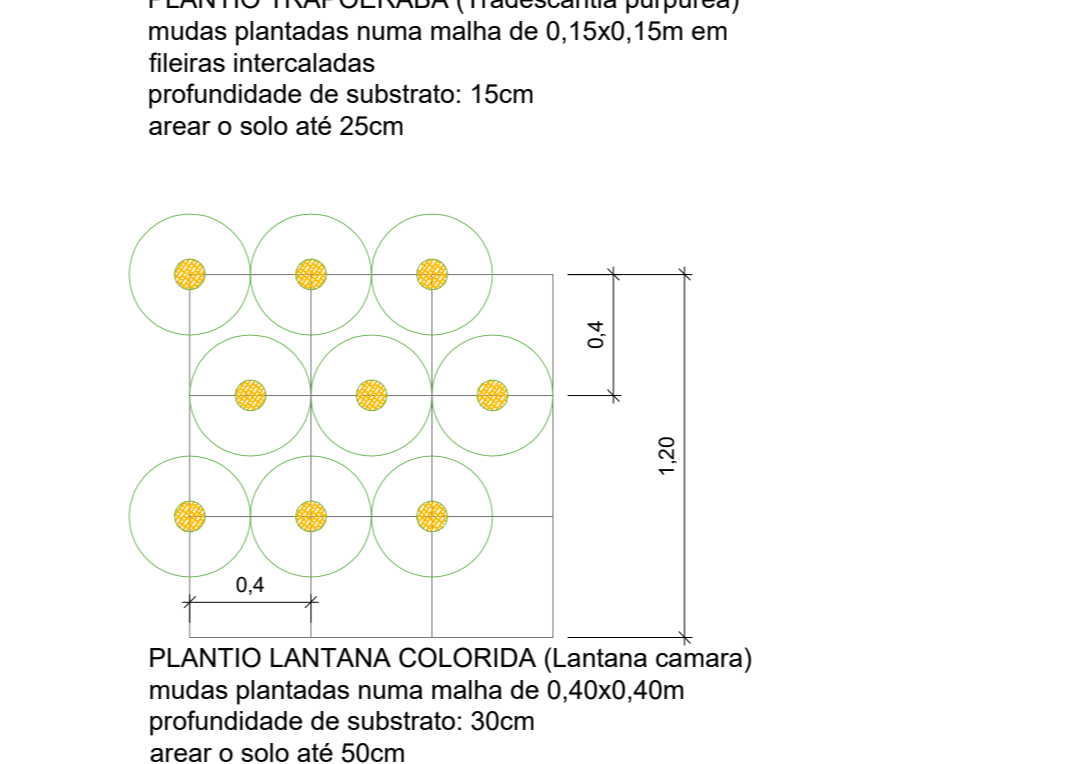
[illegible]
mudas plantadas numa malha de 0,15x0,15m em fileiras intercaladas
profundidade de substrato: 15cm
arear o solo até 25cm

0,4

1,20

0,4

PLANTIO LANTANA COLORIDA (Lantana camara)
mudas plantadas numa malha de 0,40x0,40m
profundidade de substrato: 30cm
arear o solo até 50cm